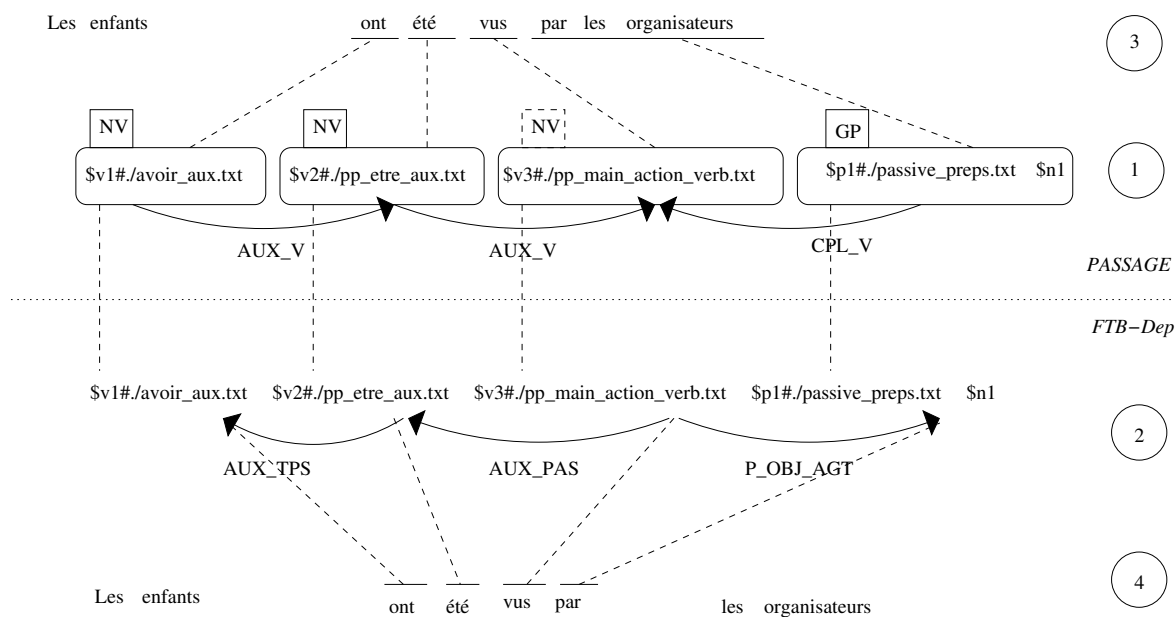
Les enfants ont été vus par les organisateurs

3

NV NV NV GP

\$v1#./avoir_aux.txt \$v2#./pp_etre_aux.txt \$v3#./pp_main_action_verb.txt \$p1#./passive_preps.txt \$n1

1

AUX_V AUX_V CPL_V

PASSAGE

FTB−Dep

\$v1#./avoir_aux.txt \$v2#./pp_etre_aux.txt \$v3#./pp_main_action_verb.txt \$p1#./passive_preps.txt \$n1

2

AUX_TPS AUX_PAS P_OBJ_AGT

4

Les enfants ont été vus par les organisateurs